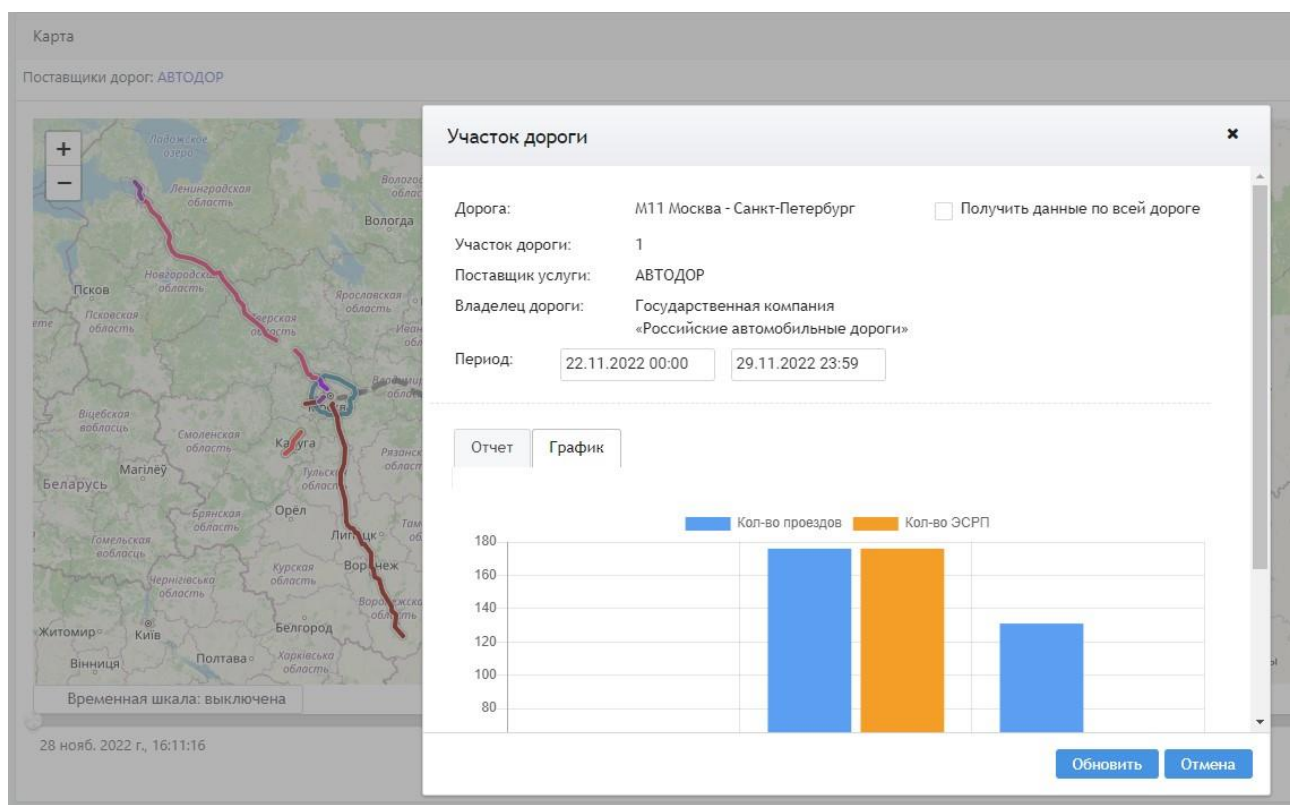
Карта

Поставщики дорог: АВТОДОР

+
−
Ладожское озеро
Ленинградская область
Вологодская область
Вологда
Новгородская область
Псков
Псковская область
Ярославская область
Тверская область
Ивановская область
Владимирская область
Москва
Віцебская вобласць
Смоленская область
Калуга
Рязанская область
Тульская область
Магілёў
Беларусь
Брянская область
Орёл
Тамбовская область
Гомельская вобласць
Липецк
Курская область
Воронеж
Чернігівська область
Воронежская область
Житомир
Київ
Белгород
Харківська область
Вінниця
Полтава

Временная шкала: выключена

28 нояб. 2022 г., 16:11:16

Участок дороги

Дорога: М11 Москва - Санкт-Петербург
Получить данные по всей дороге
Участок дороги: 1
Поставщик услуги: АВТОДОР
Владелец дороги: Государственная компания «Российские автомобильные дороги»
Период: 22.11.2022 00:00 29.11.2022 23:59

Отчет
График

Кол-во проездов
Кол-во ЭСРП

180
160
140
120
100
80

Обновить
Отмена